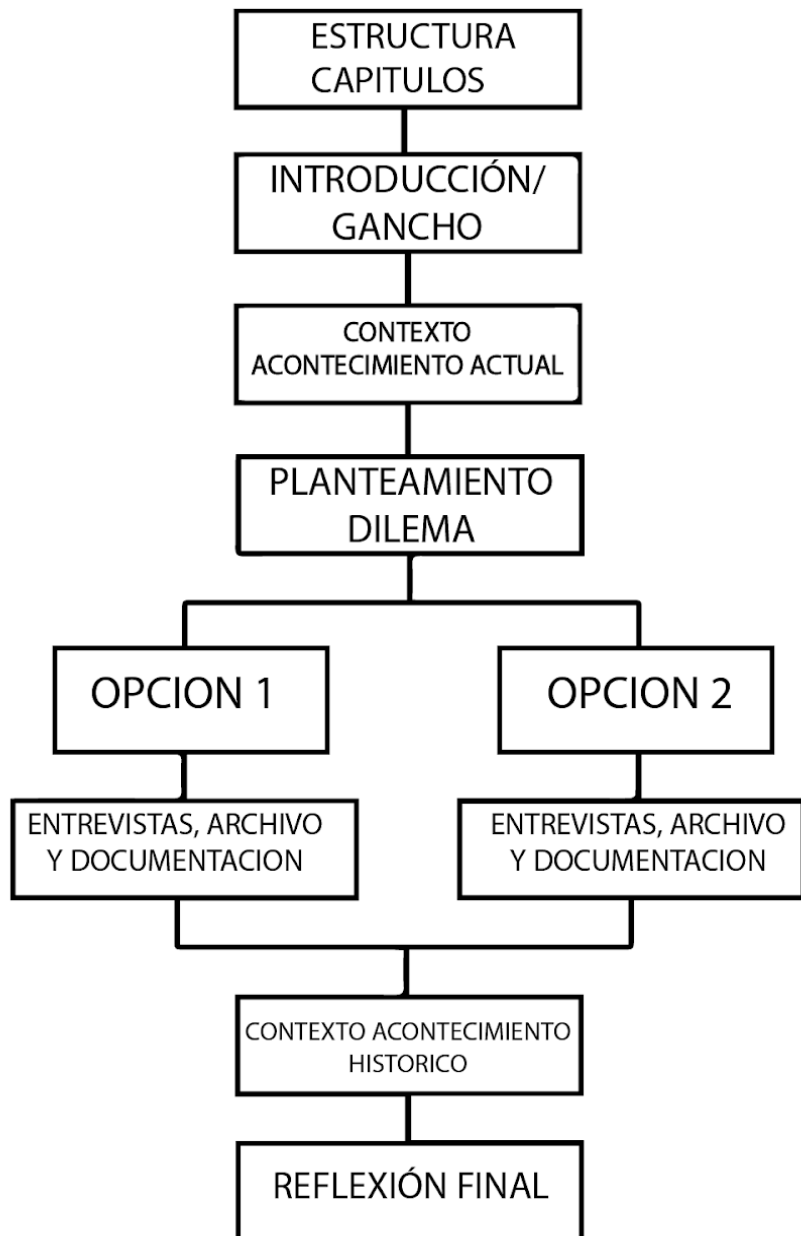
ESTRUCTURA CAPITULOS

INTRODUCCIÓN/ GANCHO

CONTEXTO ACONTECIMIENTO ACTUAL

PLANTEAMIENTO DILEMA

OPCION 1

OPCION 2

ENTREVISTAS, ARCHIVO Y DOCUMENTACION

ENTREVISTAS, ARCHIVO Y DOCUMENTACION

CONTEXTO ACONTECIMIENTO HISTORICO

REFLEXIÓN FINAL